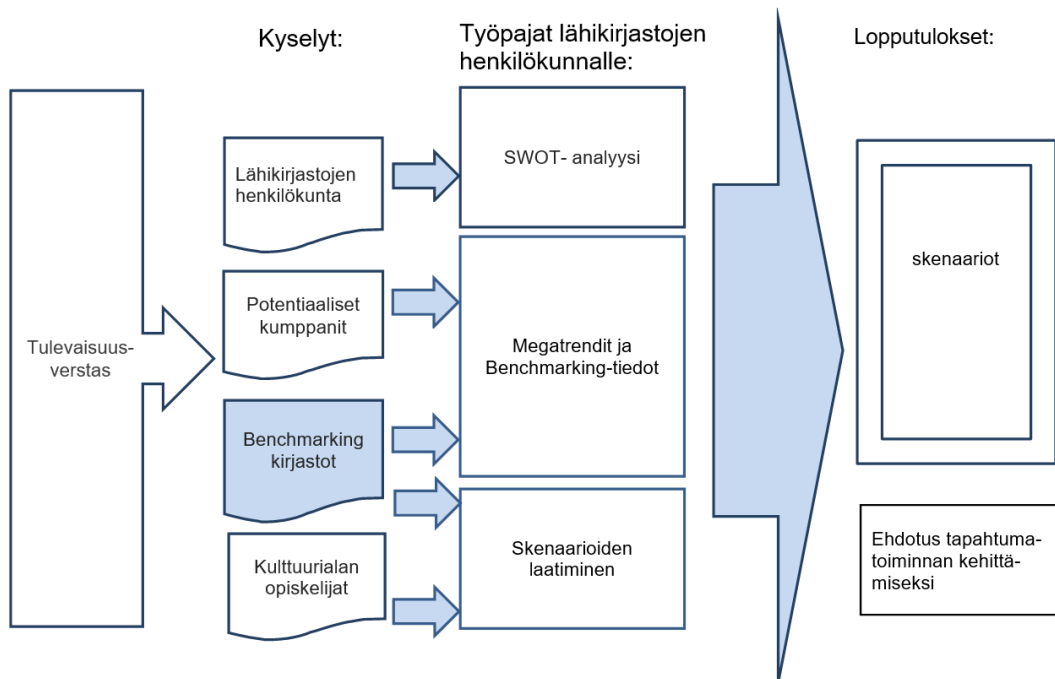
Kyselyt:

Työpajat lähikirjastojen henkilökunnalle:

Lopputulokset:

Tulevaisuusverstas

Lähikirjastojen henkilökunta

Potentiaaliset kumppanit

Benchmarking kirjastot

Kulttuurialan opiskelijat

SWOT- analyysi

Megatrendit ja Benchmarking-tiedot

Skenaarioiden laatiminen

skenaariot

Ehdotus tapahtumatoiminnan kehittämiseksi